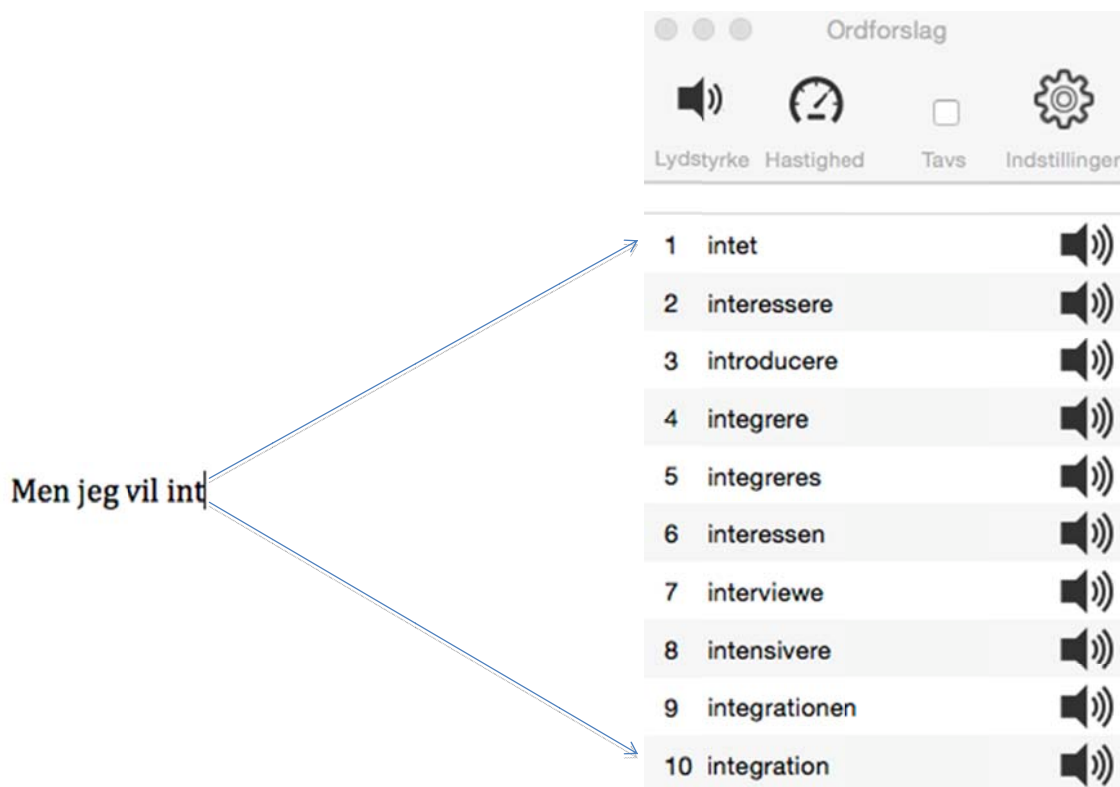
Ordforslag

Lydstyrke Hastighed Tavs Indstillinger

Men jeg vil int

1 intet
2 interessere
3 introducere
4 integrere
5 integreres
6 interessen
7 interviewe
8 intensivere
9 integrationen
10 integration